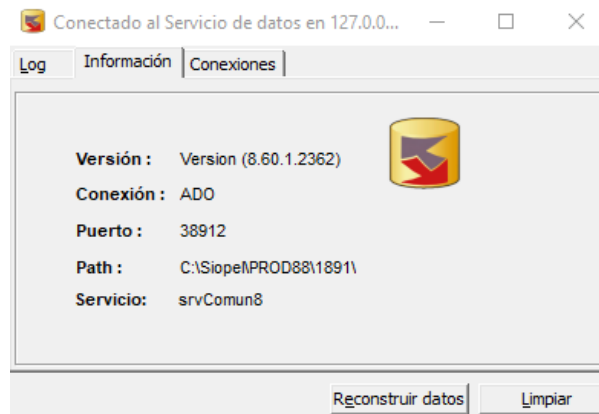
Conectado al Servicio de datos en 127.0.0...

Log | Información | Conexiones

Versión : Version (8.60.1.2362)
Conexión : ADO
Puerto : 38912
Path : C:\Siope\PROD88\1891\
Servicio: srvComun8

Reconstruir datos | Limpiar